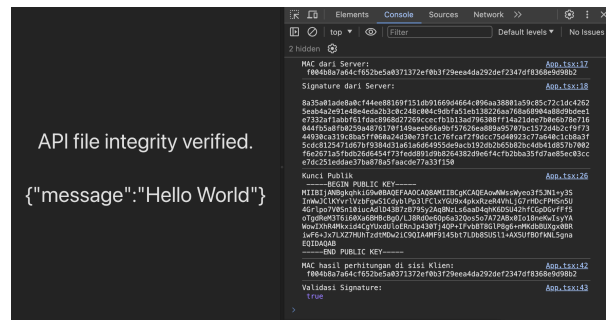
API file integrity verified.

{"message":"Hello World"}

Elements Console Sources Network >>

top ▾ Filter Default levels ▾ No Issues

2 hidden

MAC dari Server: App.tsx:17
f004b8a7a64cf652be5a0371372ef0b3f29eea4da292def2347df8368e9d98b2

Signature dari Server: App.tsx:18

8a35a01ade8a0cf44ee88169f151db91669d4664c096aa38801a59c85c72c1dc4262 5eeb4a2e91e48e4eda2b3c0c248c004c9dbfa51eb138226aa768a68904a88d9bdee1 e7332af1abbf61fdac8968d27269cccefb1b13ad796308ff14a21dee7b0e6b78e716 044fb5a8fb0259a487617 0f149aeeb66a9bf57626ea889a95707bc1572d4b2cf9f73 44930ca319c8ba5ff060a24d30e73fc1c76fcaf2f9dcc75d40923c77a640c1cb8a3f 5cdc8125471d67bf9384d31a61a6d64955de9acb192db2b65b82bc4db41d857b7002 f6e2671a5fbdb26d6454f73fedd891d9b8264382d9e6f4cfb2bba35fd7ae85ec03cc e76c251eddae37ba878a5faecde77a33f150

Kunci Publik App.tsx:26
-----BEGIN PUBLIC KEY-----
MIIBIjANBgkqhkiG9w0BAQEFAAOCAQ8AMIIBCgKCAQEAowNWssWyeo3f5JN1+y3S InWuJClKYvrlVzbFgwS1CdybIPp3lFClxYGU9x4pkxRzeR4VhLjG7rHDcFPHSn5U 4Grlpo7V0Sn10iucAdlO43B7z8795y2Aq0NzLs6aaD4qhK6DSU42hfCGpOGvfff5 oTgdReM3T6i60Xa6BHBcBg0/LJ8RdOe60p6a32Oos5o7A72ABx0Io18neKwIsyYA WowIXhR4Mkxid4CgYUxdUloERnJp430Tj4QP+IFvbBT8GlP8g6+nMKdbBUXgx0BR iwF6+Jx7LXZ7HUhTzdtMDw2lC9QIA4Mf9145bt7LDb8SUSl1+AX5Uf8OfkNL5gna EQIDAQAB
-----END PUBLIC KEY-----

MAC hasil perhitungan di sisi Klien: App.tsx:42
f004b8a7a64cf652be5a0371372ef0b3f29eea4da292def2347df8368e9d98b2

Validasi Signature: App.tsx:43
true

>